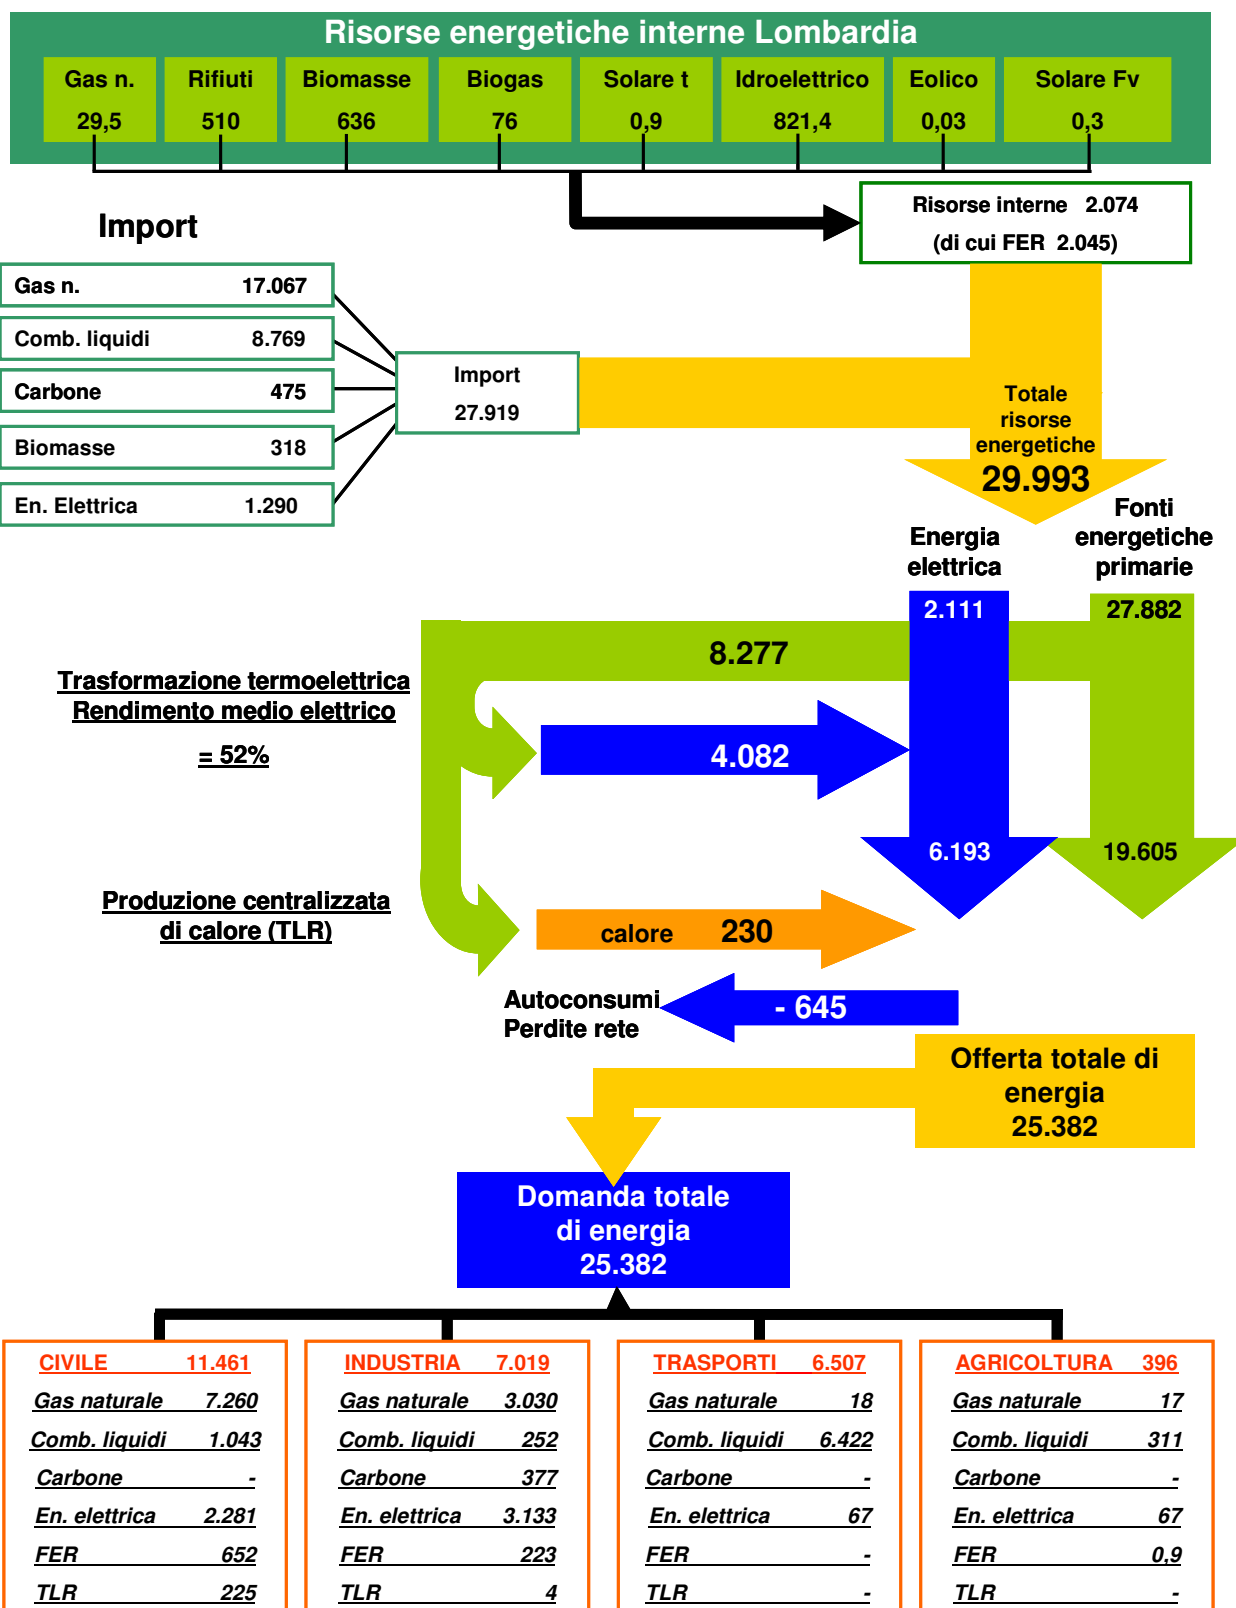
Risorse energetiche interne Lombardia

| Gas n. | Rifiuti | Biomasse | Biogas | Solare t | Idroelettrico | Eolico | Solare Fv |
|---|---|---|---|---|---|---|---|
| 29,5 | 510 | 636 | 76 | 0,9 | 821,4 | 0,03 | 0,3 |

Risorse interne 2.074
(di cui FER 2.045)

Import

| Gas n. | 17.067 |
|---|---|
| Comb. liquidi | 8.769 |
| Carbone | 475 |
| Biomasse | 318 |
| En. Elettrica | 1.290 |

Import
27.919

Totale risorse energetiche
29.993

Energia elettrica

Fonti energetiche primarie

2.111

27.882

8.277

Trasformazione termoelettrica
Rendimento medio elettrico
= 52%

4.082

6.193

19.605

Produzione centralizzata
di calore (TLR)

calore 230

Autoconsumi
Perdite rete

- 645

Offerta totale di energia
25.382

Domanda totale
di energia
25.382

| CIVILE | 11.461 |
|---|---|
| Gas naturale | 7.260 |
| Comb. liquidi | 1.043 |
| Carbone | - |
| En. elettrica | 2.281 |
| FER | 652 |
| TLR | 225 |

| INDUSTRIA | 7.019 |
|---|---|
| Gas naturale | 3.030 |
| Comb. liquidi | 252 |
| Carbone | 377 |
| En. elettrica | 3.133 |
| FER | 223 |
| TLR | 4 |

| TRASPORTI | 6.507 |
|---|---|
| Gas naturale | 18 |
| Comb. liquidi | 6.422 |
| Carbone | - |
| En. elettrica | 67 |
| FER | - |
| TLR | - |

| AGRICOLTURA | 396 |
|---|---|
| Gas naturale | 17 |
| Comb. liquidi | 311 |
| Carbone | - |
| En. elettrica | 67 |
| FER | 0,9 |
| TLR | - |